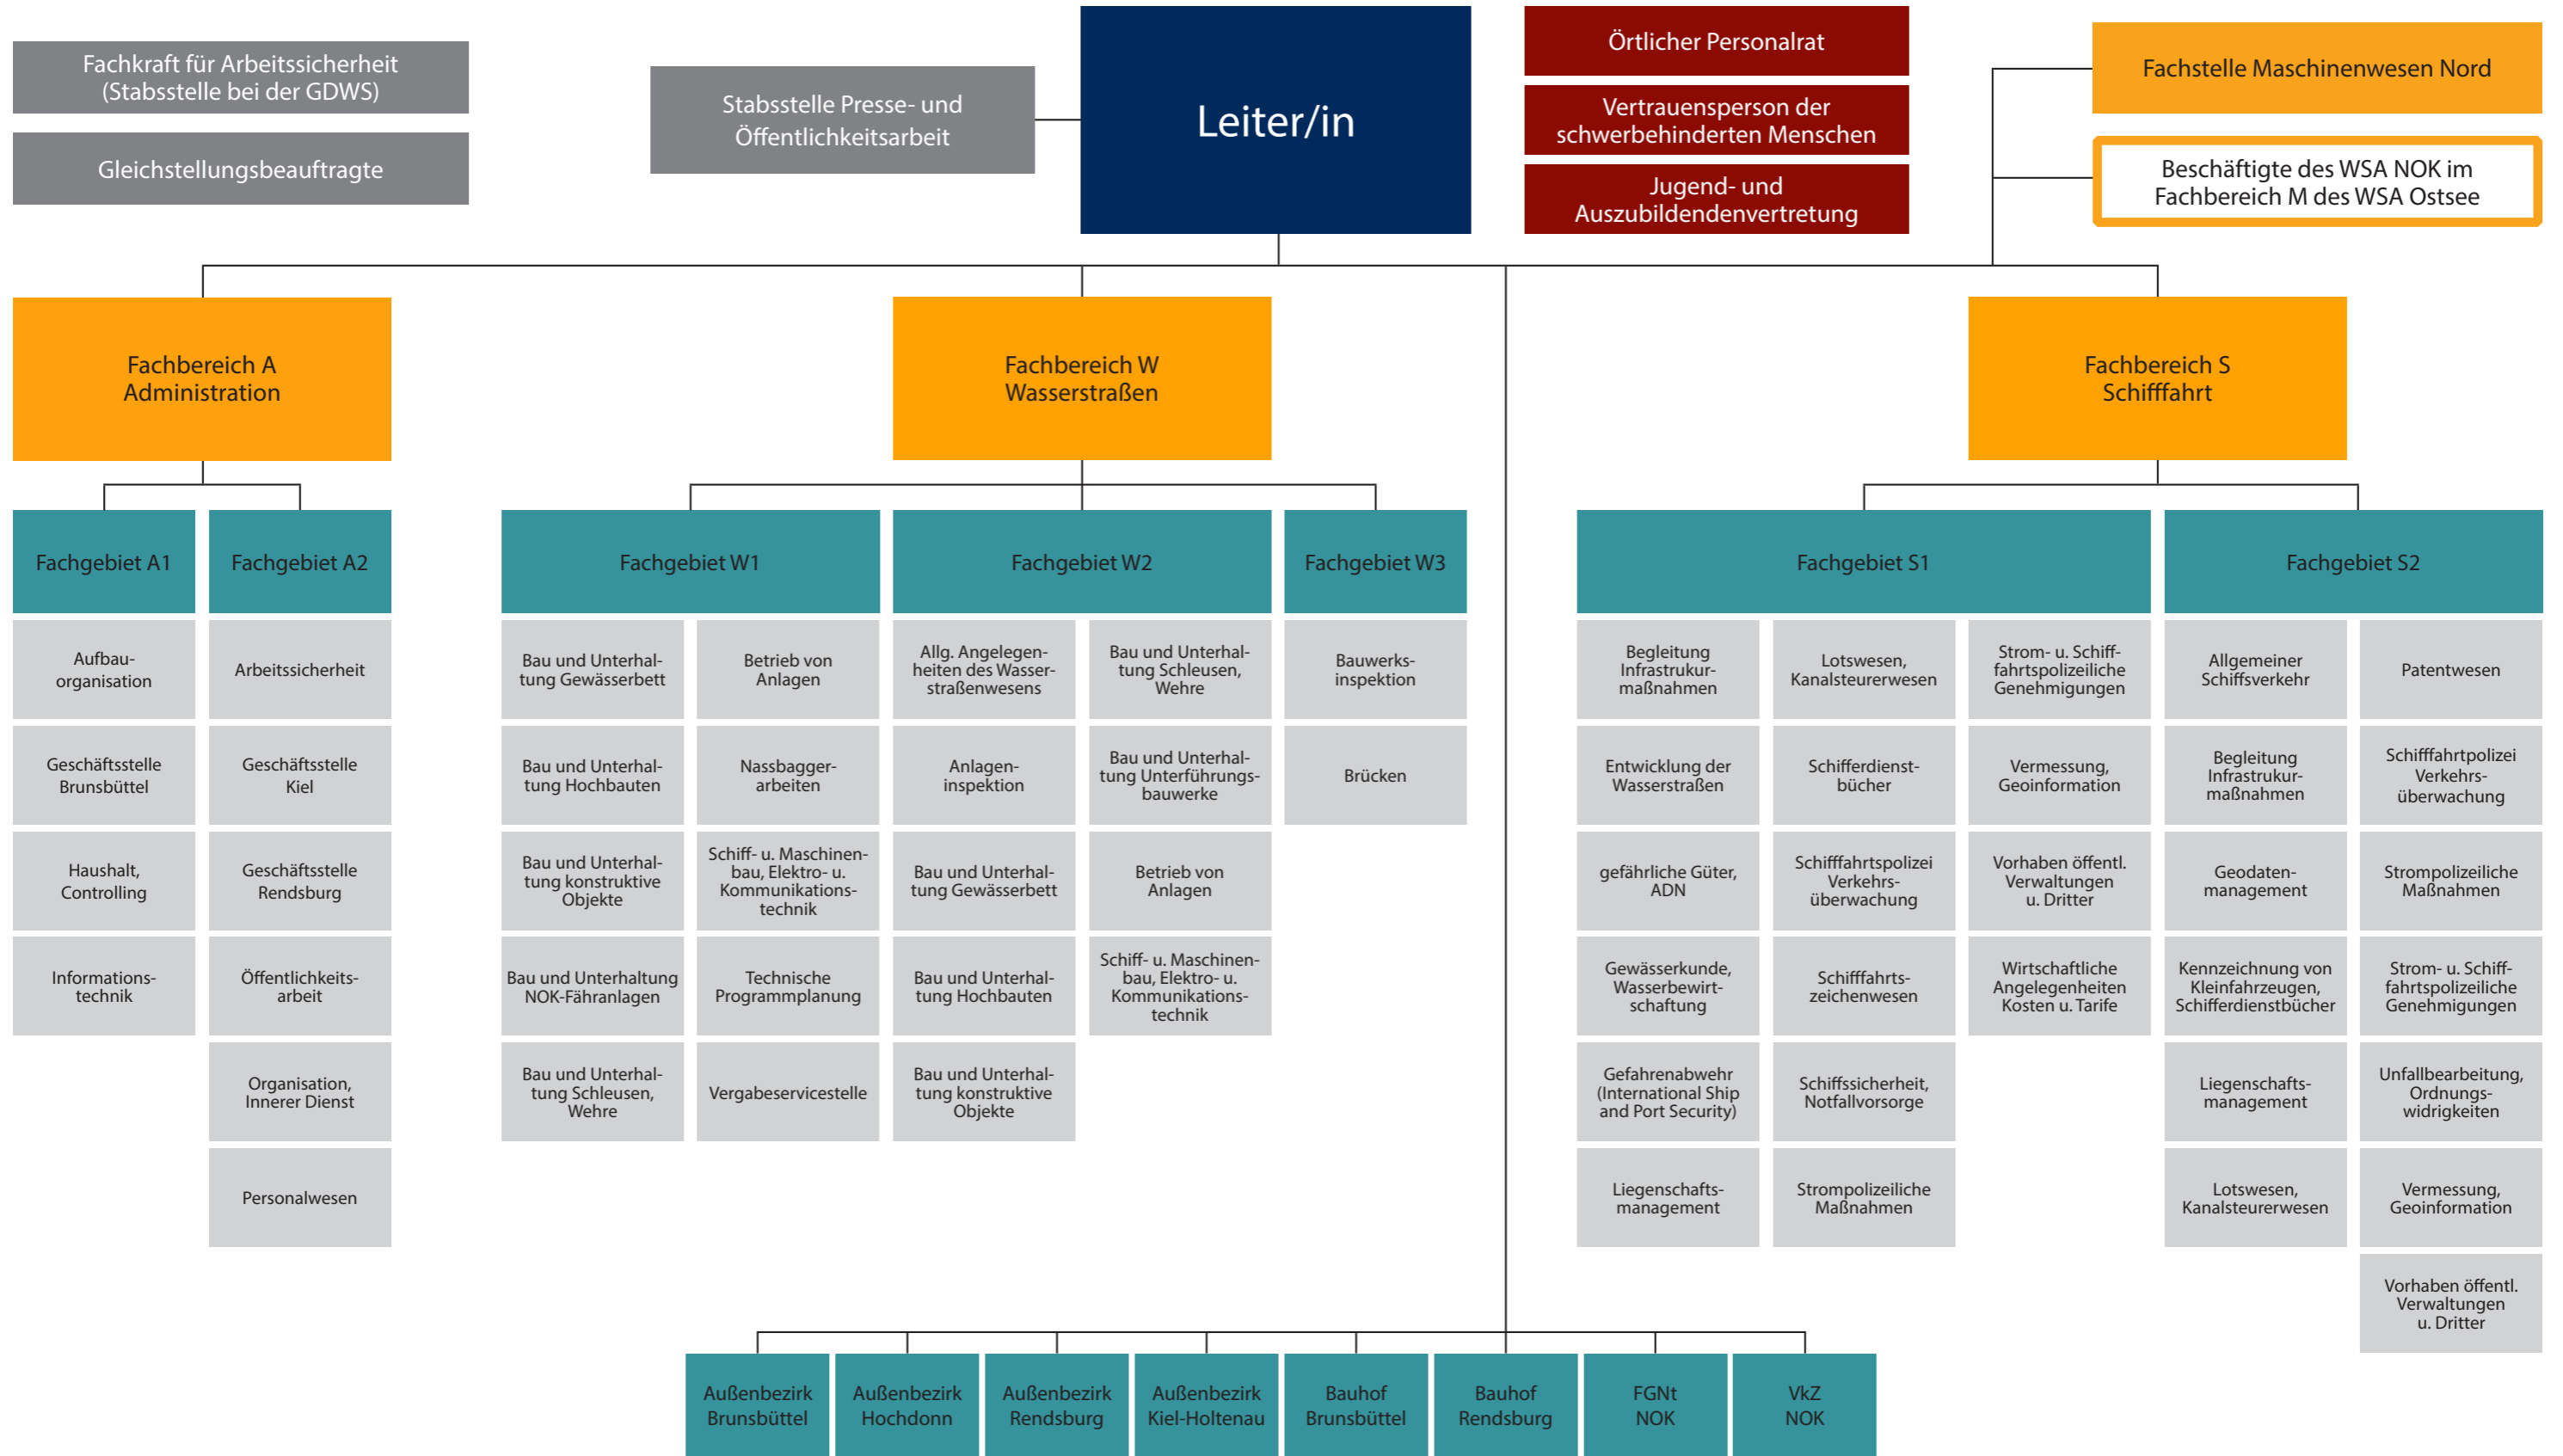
Fachkraft für Arbeitssicherheit (Stabsstelle bei der GDWS)

Gleichstellungsbeauftragte

Stabsstelle Presse- und Öffentlichkeitsarbeit

Leiter/in

Örtlicher Personalrat

Vertrauensperson der schwerbehinderten Menschen

Jugend- und Auszubildendenvertretung

Fachstelle Maschinenwesen Nord

Beschäftigte des WSA NOK im Fachbereich M des WSA Ostsee

Fachbereich A Administration

Fachbereich W Wasserstraßen

Fachbereich S Schifffahrt

Fachgebiet A1

Aufbauorganisation

Geschäftsstelle Brunsbüttel

Haushalt, Controlling

Informationstechnik

Fachgebiet A2

Arbeitssicherheit

Geschäftsstelle Kiel

Geschäftsstelle Rendsburg

Öffentlichkeitsarbeit

Organisation, Innerer Dienst

Personalwesen

Fachgebiet W1

Bau und Unterhaltung Gewässerbett

Betrieb von Anlagen

Bau und Unterhaltung Hochbauten

Nassbaggerarbeiten

Bau und Unterhaltung konstruktive Objekte

Schiff- u. Maschinenbau, Elektro- u. Kommunikationstechnik

Bau und Unterhaltung NOK-Fähranlagen

Technische Programmplanung

Bau und Unterhaltung Schleusen, Wehre

Vergabeservicestelle

Fachgebiet W2

Allg. Angelegenheiten des Wasserstraßenwesens

Bau und Unterhaltung Schleusen, Wehre

Anlageninspektion

Bau und Unterhaltung Unterführungsbauwerke

Bau und Unterhaltung Gewässerbett

Betrieb von Anlagen

Bau und Unterhaltung Hochbauten

Schiff- u. Maschinenbau, Elektro- u. Kommunikationstechnik

Bau und Unterhaltung konstruktive Objekte

Fachgebiet W3

Bauwerksinspektion

Brücken

Fachgebiet S1

Begleitung Infrastrukurmaßnahmen

Lotswesen, Kanalsteurerwesen

Strom- u. Schifffahrtspolizeiliche Genehmigungen

Entwicklung der Wasserstraßen

Schifferdienstbücher

Vermessung, Geoinformation

gefährliche Güter, ADN

Schifffahrtspolizei Verkehrsüberwachung

Vorhaben öffentl. Verwaltungen u. Dritter

Gewässerkunde, Wasserbewirtschaftung

Schifffahrtszeichenwesen

Wirtschaftliche Angelegenheiten Kosten u. Tarife

Gefahrenabwehr (International Ship and Port Security)

Schiffssicherheit, Notfallvorsorge

Liegenschaftsmanagement

Strompolizeiliche Maßnahmen

Fachgebiet S2

Allgemeiner Schiffsverkehr

Patentwesen

Begleitung Infrastrukurmaßnahmen

Schifffahrtpolizei Verkehrsüberwachung

Geodatenmanagement

Strompolizeiliche Maßnahmen

Kennzeichnung von Kleinfahrzeugen, Schifferdienstbücher

Strom- u. Schifffahrtspolizeiliche Genehmigungen

Liegenschaftsmanagement

Unfallbearbeitung, Ordnungswidrigkeiten

Lotswesen, Kanalsteurerwesen

Vermessung, Geoinformation

Vorhaben öffentl. Verwaltungen u. Dritter

Außenbezirk Brunsbüttel

Außenbezirk Hochdonn

Außenbezirk Rendsburg

Außenbezirk Kiel-Holtenau

Bauhof Brunsbüttel

Bauhof Rendsburg

FGNt NOK

VkZ NOK